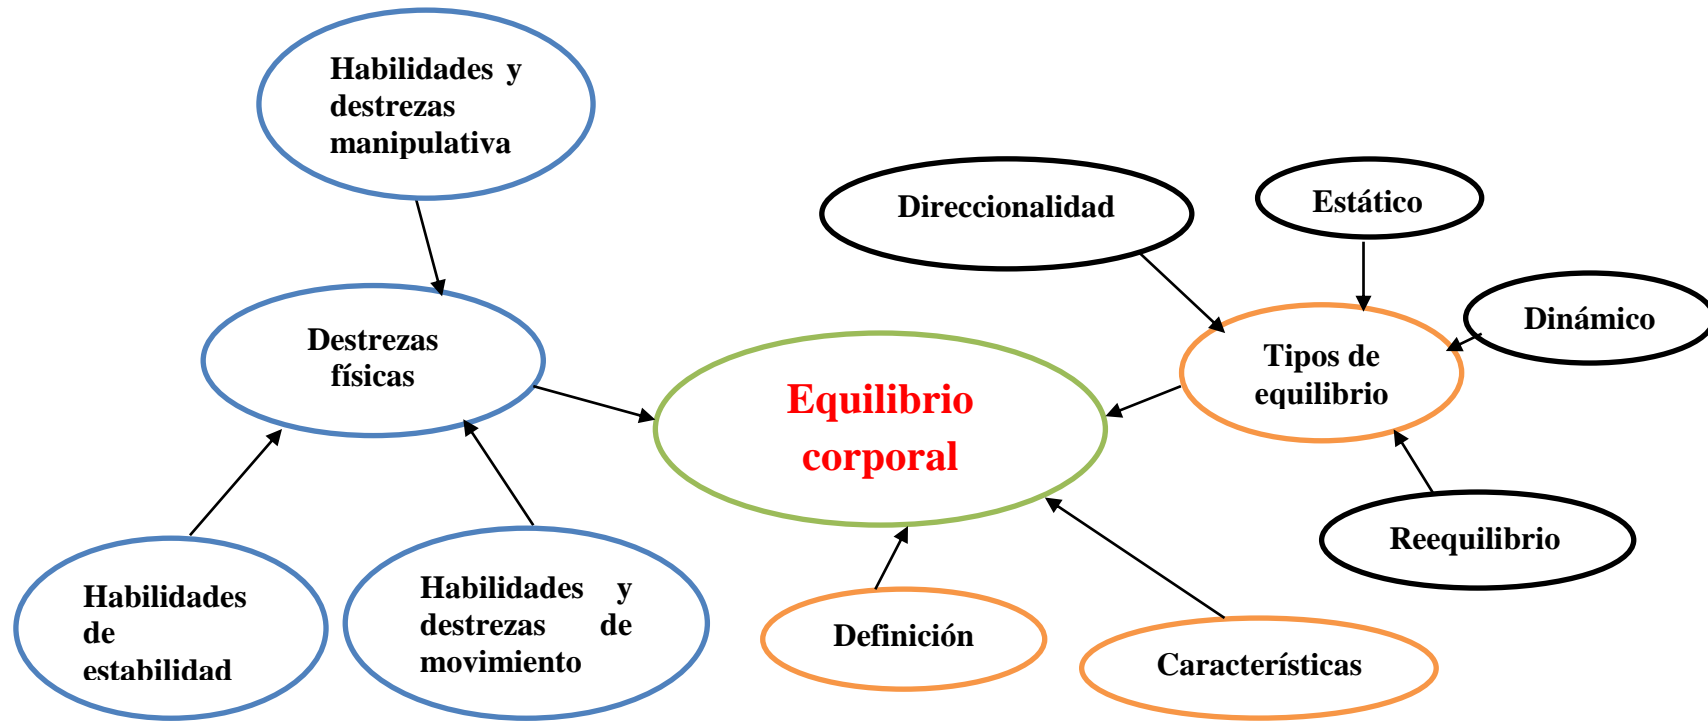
Habilidades y destrezas manipulativa

Destrezas físicas

Habilidades de estabilidad

Habilidades y destrezas de movimiento

Equilibrio corporal

Definición

Características

Direccionalidad

Estático

Dinámico

Tipos de equilibrio

Reequilibrio